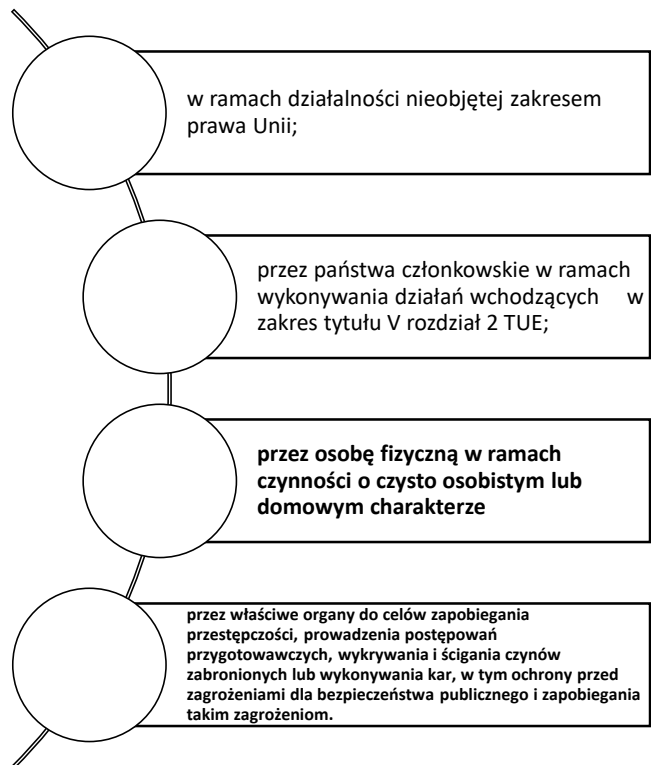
w ramach działalności nieobjętej zakresem prawa Unii;

przez państwa członkowskie w ramach wykonywania działań wchodzących w zakres tytułu V rozdział 2 TUE;

**przez osobę fizyczną w ramach czynności o czysto osobistym lub domowym charakterze**

**przez właściwe organy do celów zapobiegania przestępczości, prowadzenia postępowań przygotowawczych, wykrywania i ścigania czynów zabronionych lub wykonywania kar, w tym ochrony przed zagrożeniami dla bezpieczeństwa publicznego i zapobiegania takim zagrożeniom.**